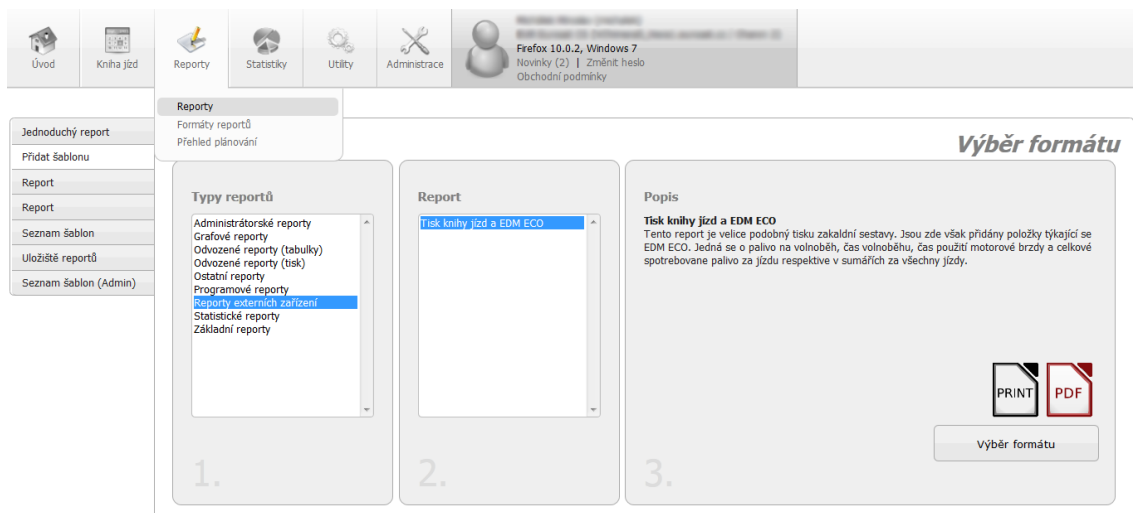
Úvod
Kniha jízd
Reporty
Statistiky
Utility
Administrace

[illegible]
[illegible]
Firefox 10.0.2, Windows 7
Novinky (2) | Změnit heslo
Obchodní podmínky

Reporty
Formáty reportů
Přehled plánování

Jednoduchý report
Přidat šablonu
Report
Report
Seznam šablon
Uložiště reportů
Seznam šablon (Admin)

Výběr formátu

Typy reportů
Administrátorské reporty
Grafové reporty
Odvozené reporty (tabulky)
Odvozené reporty (tisk)
Ostatní reporty
Programové reporty
Reporty externích zařízení
Statistické reporty
Základní reporty

1.

Report
Tisk knihy jízd a EDM ECO

2.

Popis
Tisk knihy jízd a EDM ECO
Tento report je velice podobný tisku zakaldní sestavy. Jsou zde však přidány položky týkající se EDM ECO. Jedná se o palivo na volnoběh, čas volnoběhu, čas použití motorové brzdy a celkové spotrebované palivo za jízdu respektive v sumářích za všechny jízdy.

PRINT
PDF
Výběr formátu

3.